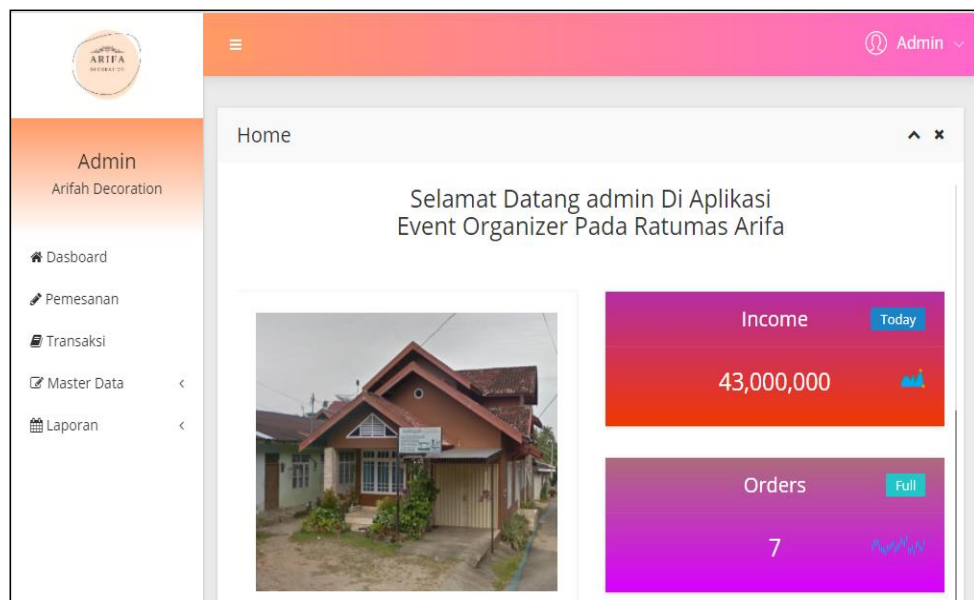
ARIFA
DECORATION

≡

Admin

Admin
Arifah Decoration

Dasboard
Pemesanan
Transaksi
Master Data
Laporan

Home

Selamat Datang admin Di Aplikasi
Event Organizer Pada Ratumas Arifa

Income
Today
43,000,000

Orders
Full
7